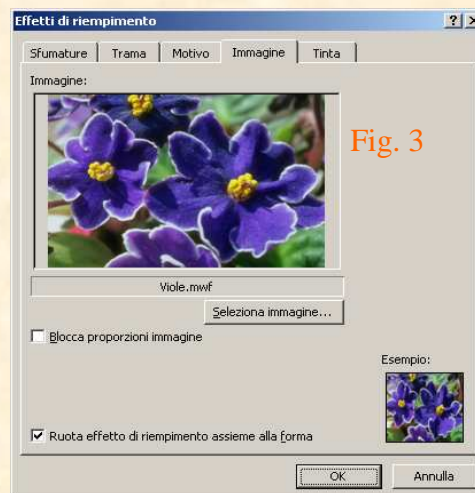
Effetti di riempimento

?

Sfumature | Trama | Motivo | Immagine | Tinta

Immagine:

Fig. 3

Viole.mwf

Seleziona immagine...

Blocca proporzioni immagine

Esempio:

Ruota effetto di riempimento assieme alla forma

OK

Annulla